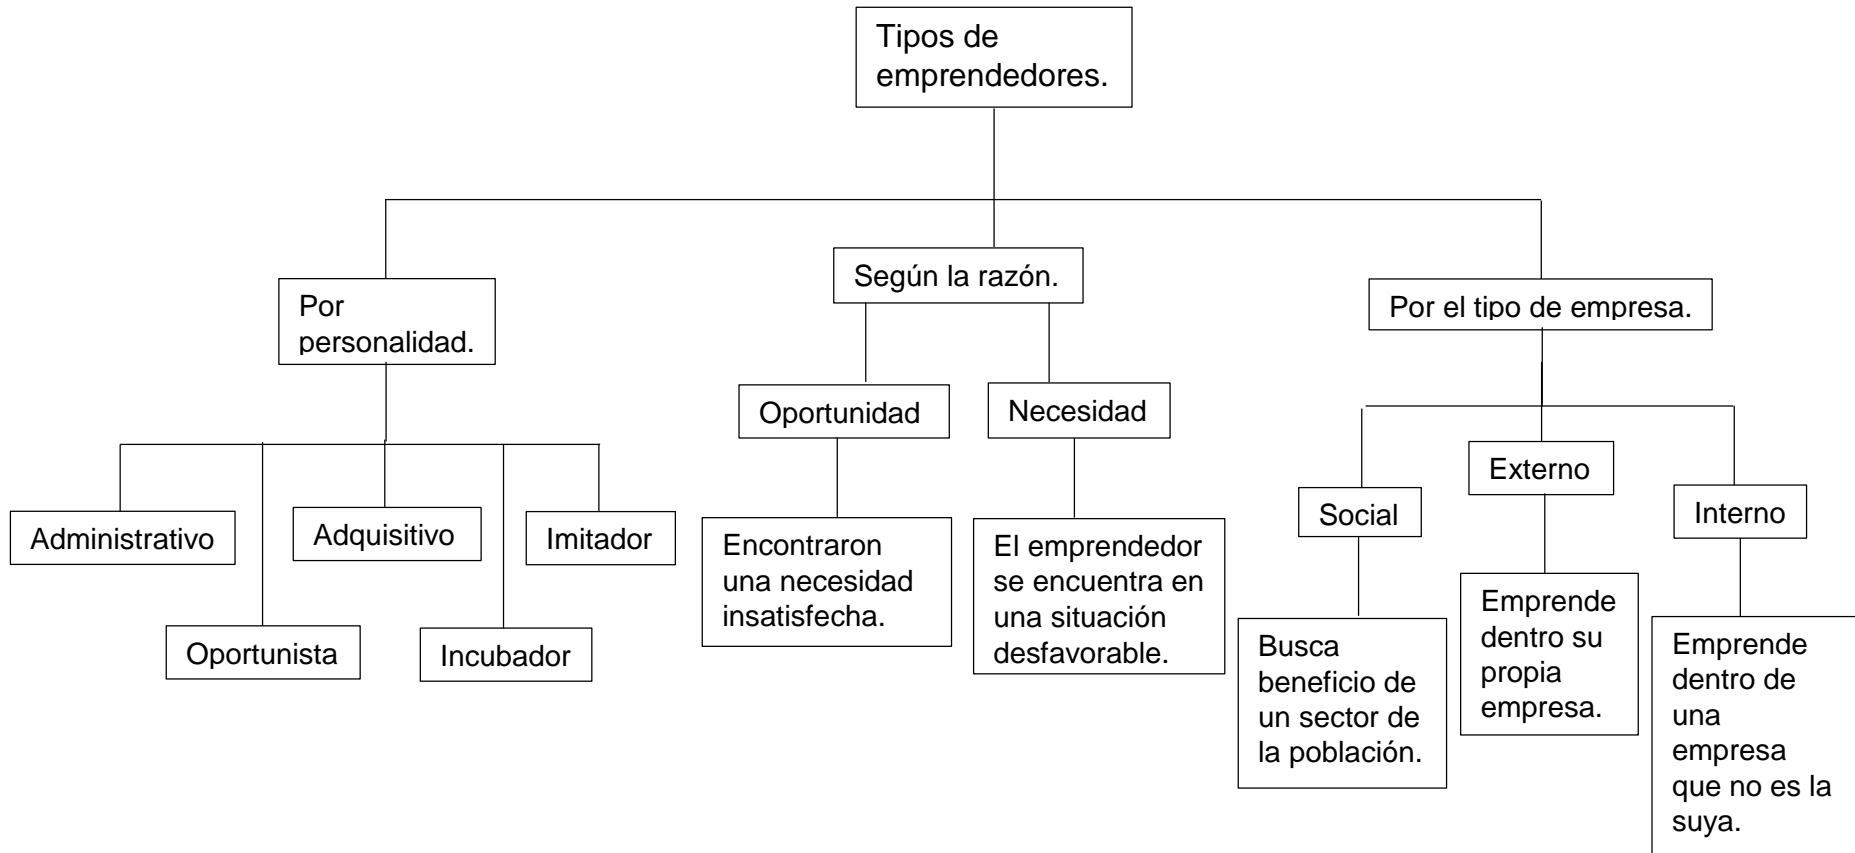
Tipos de emprendedores.

Por personalidad.

Administrativo

Oportunista

Adquisitivo

Incubador

Imitador

Según la razón.

Oportunidad

Encontraron una necesidad insatisfecha.

Necesidad

El emprendedor se encuentra en una situación desfavorable.

Por el tipo de empresa.

Social

Busca beneficio de un sector de la población.

Externo

Emprende dentro su propia empresa.

Interno

Emprende dentro de una empresa que no es la suya.